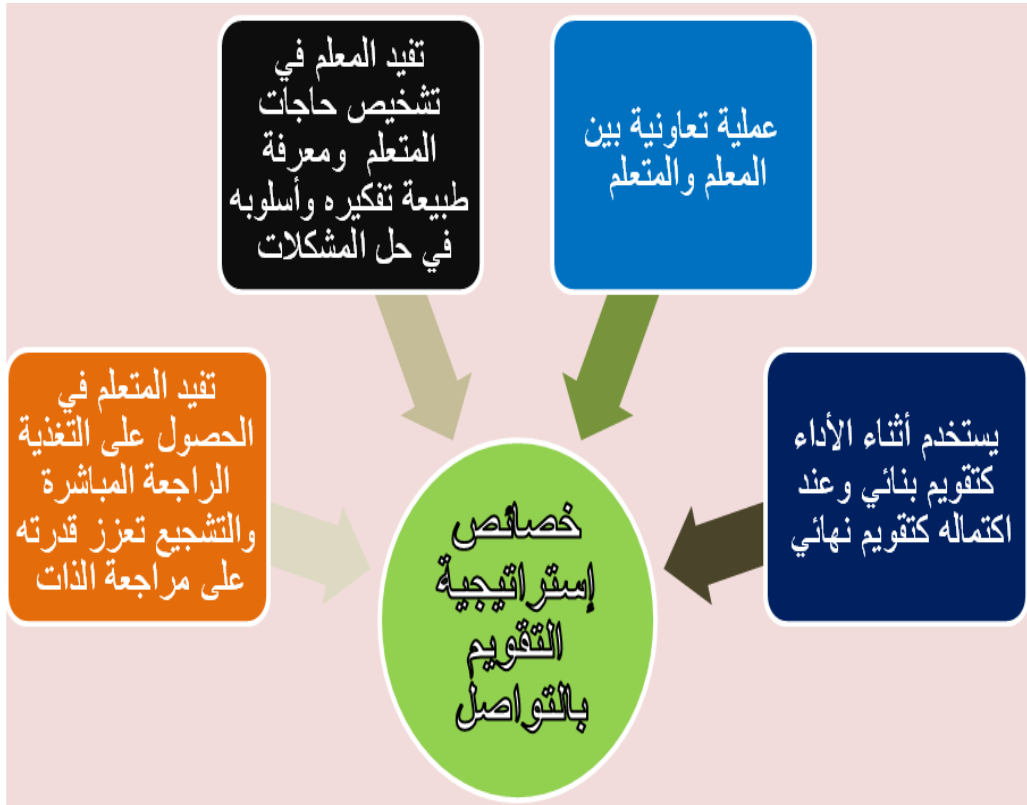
تفيد المعلم في تشخيص حاجات المتعلم ومعرفة طبيعة تفكيره وأسلوبه في حل المشكلات

عملية تعاونية بين المعلم والمتعلم

تفيد المتعلم في الحصول على التغذية الراجعة المباشرة والتشجيع تعزز قدرته على مراجعة الذات

يستخدم أثناء الأداء كتقويم بنائي وعند اكتماله كتقويم نهائي

خصائص إستراتيجية التقويم بالتواصل